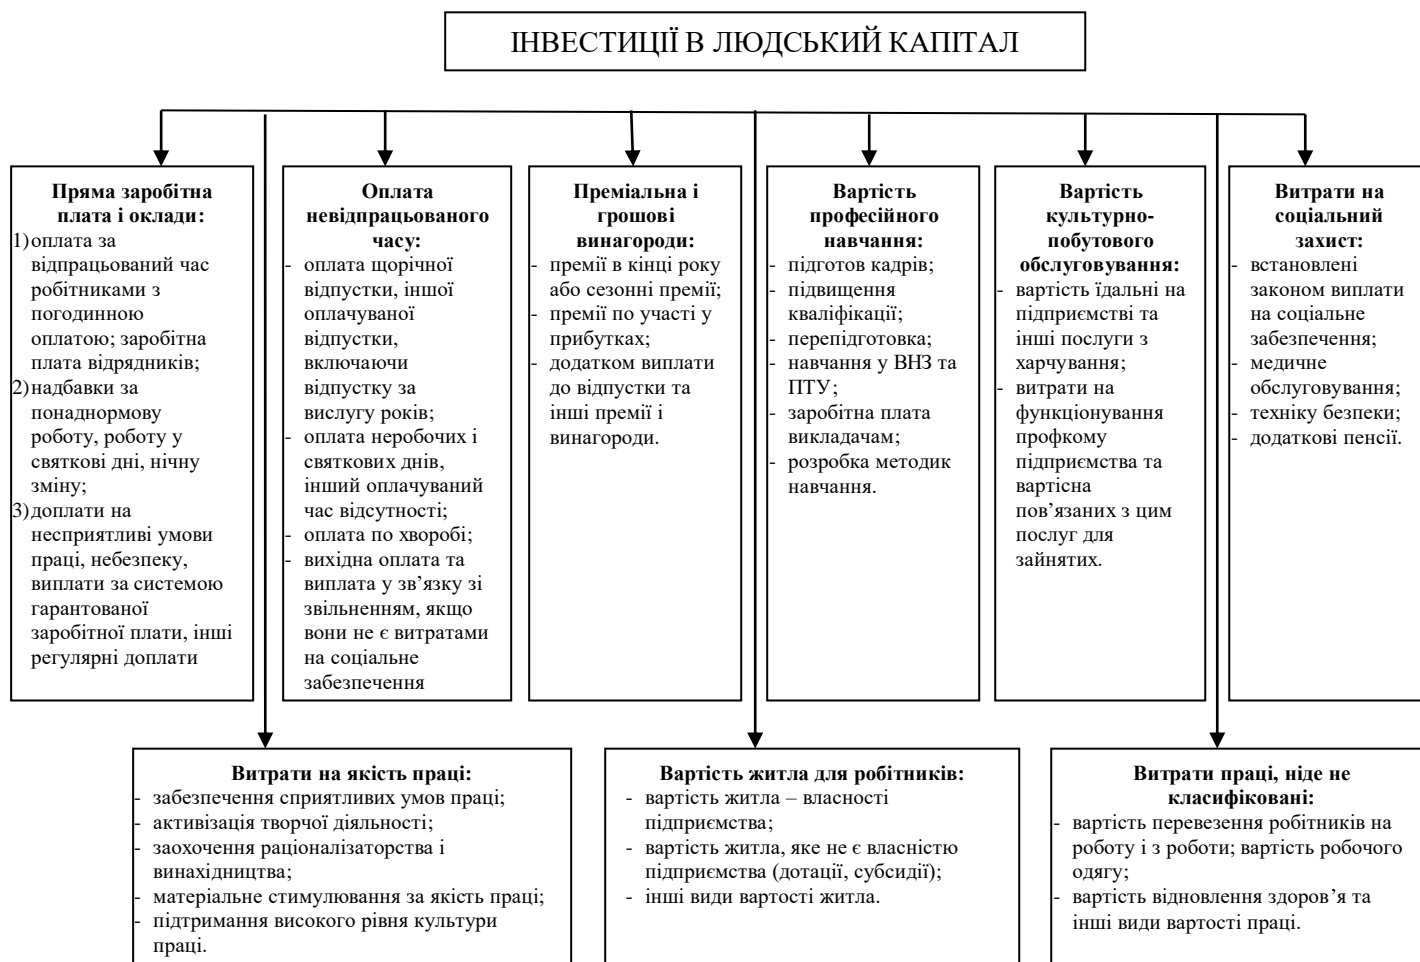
ІНВЕСТИЦІЇ В ЛЮДСЬКИЙ КАПІТАЛ

**Пряма заробітна плата і оклади:**
1) оплата за відпрацьований час робітниками з погодинною оплатою; заробітна плата відрядників;
2) надбавки за понаднормову роботу, роботу у святкові дні, нічну зміну;
3) доплати на несприятливі умови праці, небезпеку, виплати за системою гарантованої заробітної плати, інші регулярні доплати

**Оплата невідпрацьованого часу:**
- оплата щорічної відпустки, іншої оплачуваної відпустки, включаючи відпустку за вислугу років;
- оплата неробочих і святкових днів, інший оплачуваний час відсутності;
- оплата по хворобі;
- вихідна оплата та виплата у зв'язку зі звільненням, якщо вони не є витратами на соціальне забезпечення

**Преміальна і грошові винагороди:**
- премії в кінці року або сезонні премії;
- премії по участі у прибутках;
- додатком виплати до відпустки та інші премії і винагороди.

**Вартість професійного навчання:**
- підготов кадрів;
- підвищення кваліфікації;
- перепідготовка;
- навчання у ВНЗ та ПТУ;
- заробітна плата викладачам;
- розробка методик навчання.

**Вартість культурно-побутового обслуговування:**
- вартість їдальні на підприємстві та інші послуги з харчування;
- витрати на функціонування профкому підприємства та вартісна пов'язаних з цим послуг для зайнятих.

**Витрати на соціальний захист:**
- встановлені законом виплати на соціальне забезпечення;
- медичне обслуговування;
- техніку безпеки;
- додаткові пенсії.

**Витрати на якість праці:**
- забезпечення сприятливих умов праці;
- активізація творчої діяльності;
- заохочення раціоналізаторства і винахідництва;
- матеріальне стимулювання за якість праці;
- підтримання високого рівня культури праці.

**Вартість житла для робітників:**
- вартість житла – власності підприємства;
- вартість житла, яке не є власністю підприємства (дотації, субсидії);
- інші види вартості житла.

**Витрати праці, ніде не класифіковані:**
- вартість перевезення робітників на роботу і з роботи; вартість робочого одягу;
- вартість відновлення здоров'я та інші види вартості праці.